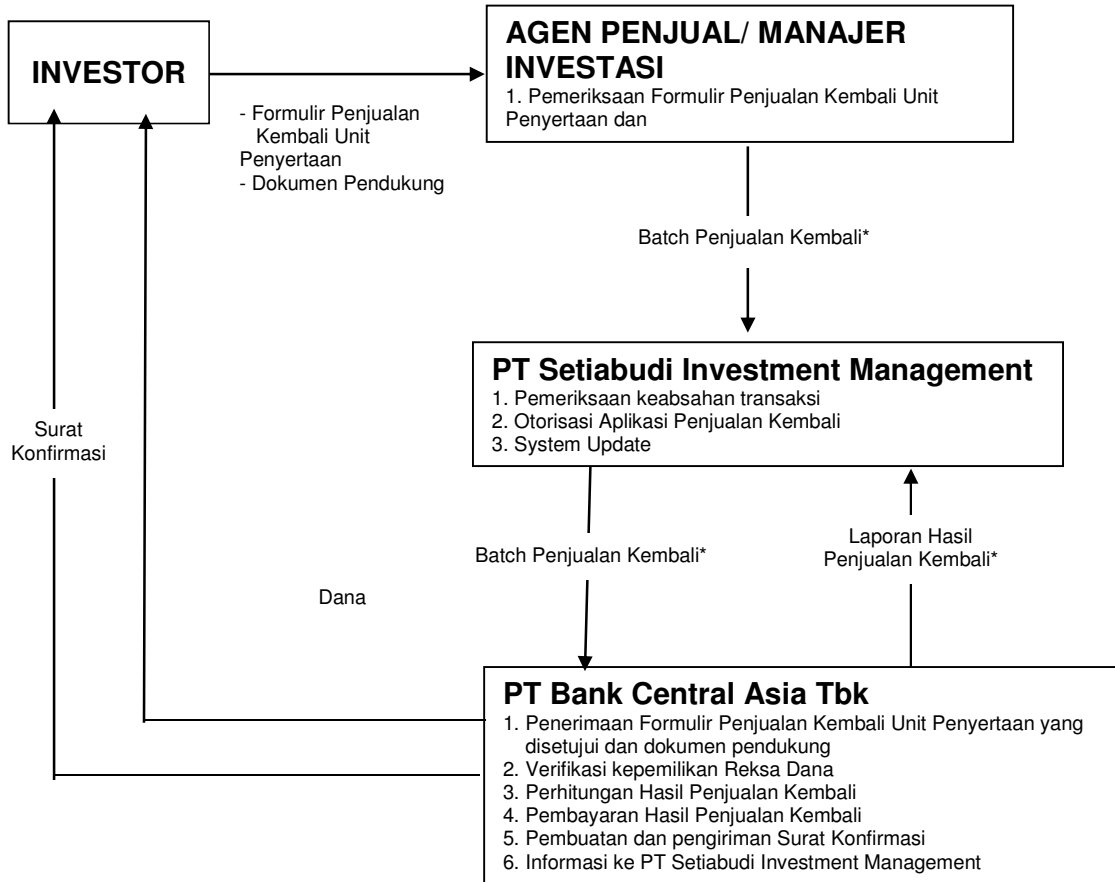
INVESTOR

- Formulir Penjualan Kembali Unit Penyertaan
- Dokumen Pendukung

AGEN PENJUAL/ MANAJER INVESTASI
1. Pemeriksaan Formulir Penjualan Kembali Unit Penyertaan dan

Batch Penjualan Kembali*

PT Setiabudi Investment Management
1. Pemeriksaan keabsahan transaksi
2. Otorisasi Aplikasi Penjualan Kembali
3. System Update

Surat Konfirmasi

Batch Penjualan Kembali*

Laporan Hasil Penjualan Kembali*

Dana

PT Bank Central Asia Tbk
1. Penerimaan Formulir Penjualan Kembali Unit Penyertaan yang disetujui dan dokumen pendukung
2. Verifikasi kepemilikan Reksa Dana
3. Perhitungan Hasil Penjualan Kembali
4. Pembayaran Hasil Penjualan Kembali
5. Pembuatan dan pengiriman Surat Konfirmasi
6. Informasi ke PT Setiabudi Investment Management